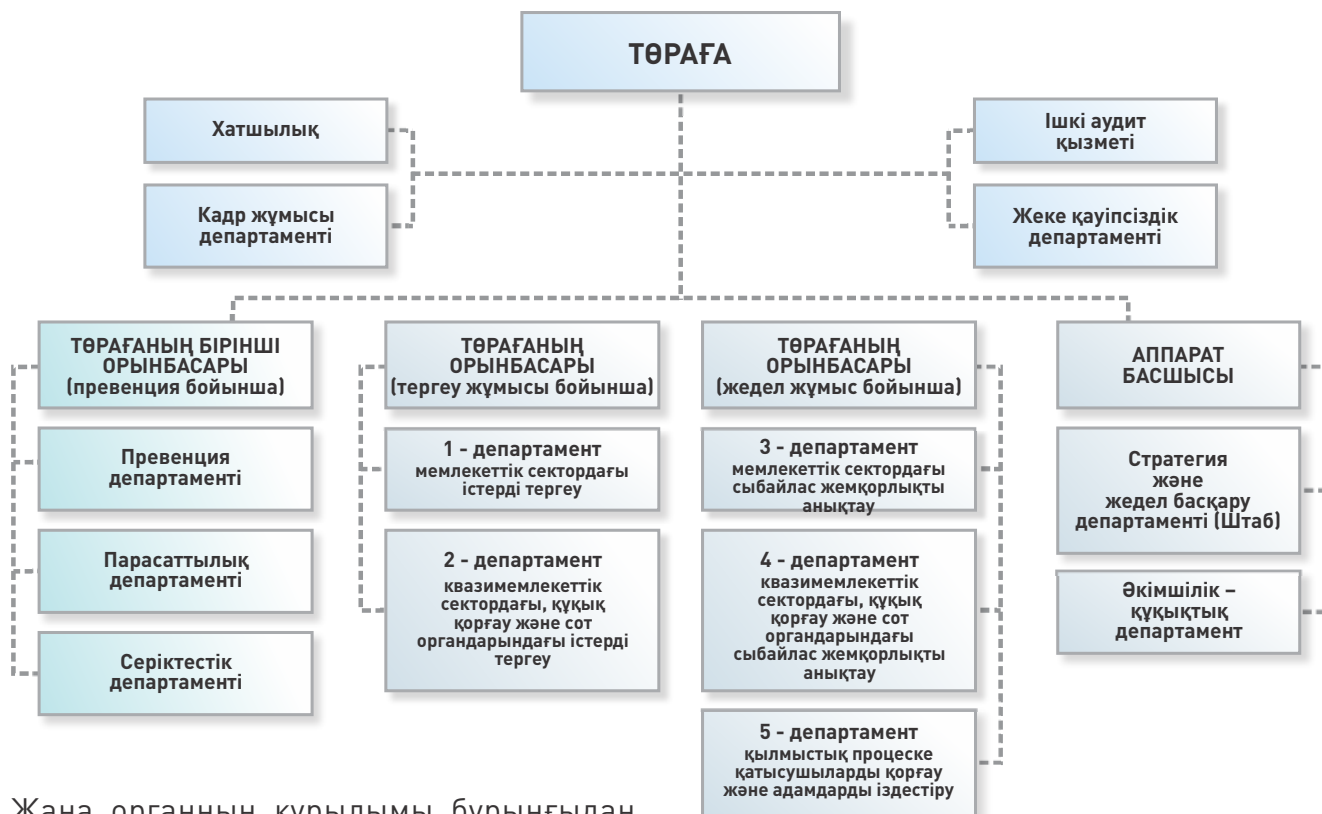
ТӨРАҒА

Хатшылық

Кадр жұмысы департаменті

Ішкі аудит қызметі

Жеке қауіпсіздік департаменті

ТӨРАҒАНЫҢ БІРІНШІ ОРЫНБАСАРЫ (превенция бойынша)

Превенция департаменті

Парасаттылық департаменті

Серіктестік департаменті

ТӨРАҒАНЫҢ ОРЫНБАСАРЫ (тергеу жұмысы бойынша)

1 - департамент мемлекеттік сектордағы істерді тергеу

2 - департамент квазимемлекеттік сектордағы, құқық қорғау және сот органдарындағы істерді тергеу

ТӨРАҒАНЫҢ ОРЫНБАСАРЫ (жедел жұмыс бойынша)

3 - департамент мемлекеттік сектордағы сыбайлас жемқорлықты анықтау

4 - департамент квазимемлекеттік сектордағы, құқық қорғау және сот органдарындағы сыбайлас жемқорлықты анықтау

5 - департамент қылмыстық процеске қатысушыларды қорғау және адамдарды іздестіру

АППАРАТ БАСШЫСЫ

Стратегия және жедел басқару департаменті (Штаб)

Әкімшілік – құқықтық департамент

Жаңа органның құрылымы бұрынғыдан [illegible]